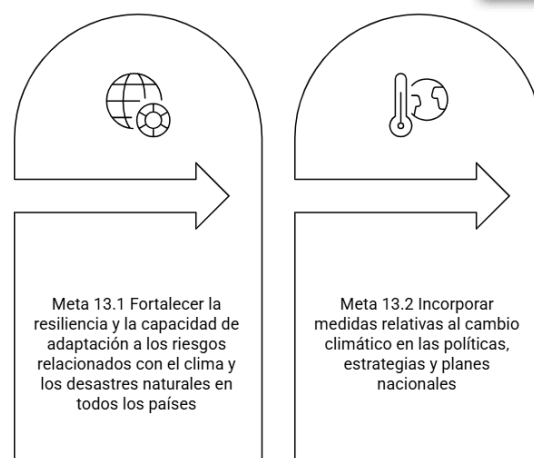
Meta 13.1 Fortalecer la resiliencia y la capacidad de adaptación a los riesgos relacionados con el clima y los desastres naturales en todos los países

Meta 13.2 Incorporar medidas relativas al cambio climático en las políticas, estrategias y planes nacionales